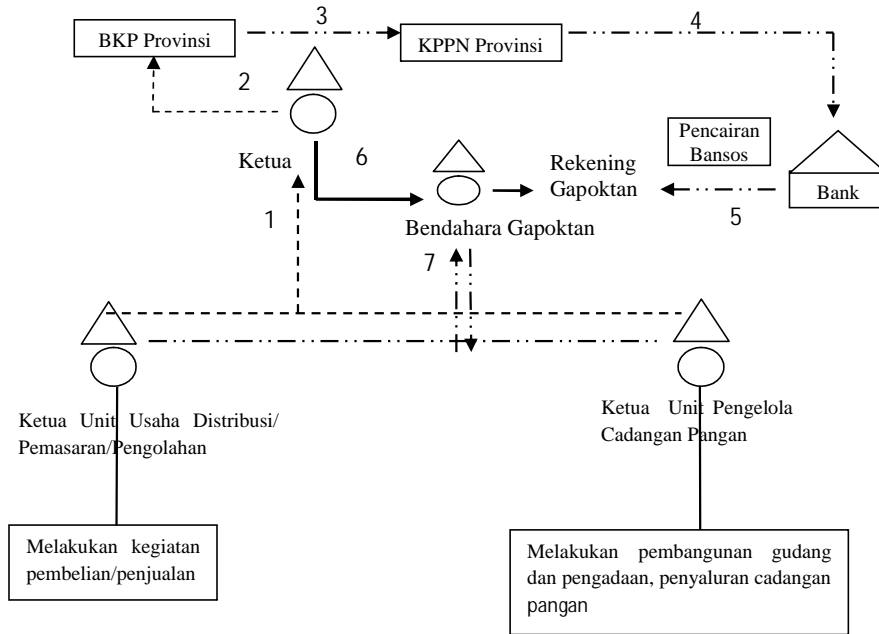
BKP Provinsi

3

KPPN Provinsi

4

2

Pencairan Bansos

Ketua

6

Rekening Gapoktan

Bank

5

1

Bendahara Gapoktan

7

Ketua Unit Usaha Distribusi/ Pemasaran/Pengolahan

Ketua Unit Pengelola Cadangan Pangan

Melakukan kegiatan pembelian/penjualan

Melakukan pembangunan gudang dan pengadaan, penyaluran cadangan pangan